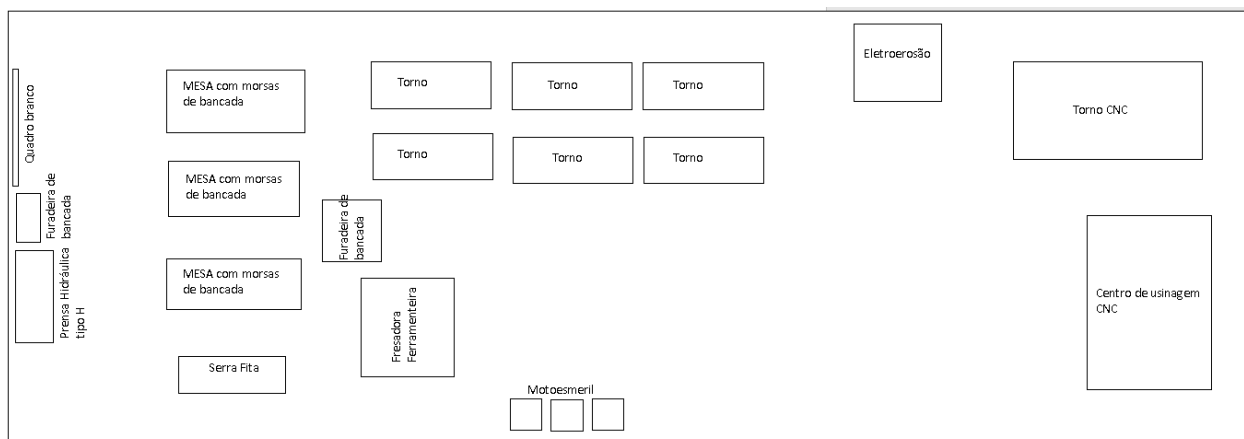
Quadro branco

Furadeira de bancada

Prensa Hidráulica tipo H

MESA com morsas de bancada

MESA com morsas de bancada

MESA com morsas de bancada

Serra Fita

Torno

Torno

Furadeira de bancada

Fresadora Ferramenteira

Torno

Torno

Torno

Torno

Motoesmeril

Eletroerosão

Torno CNC

Centro de usinagem CNC